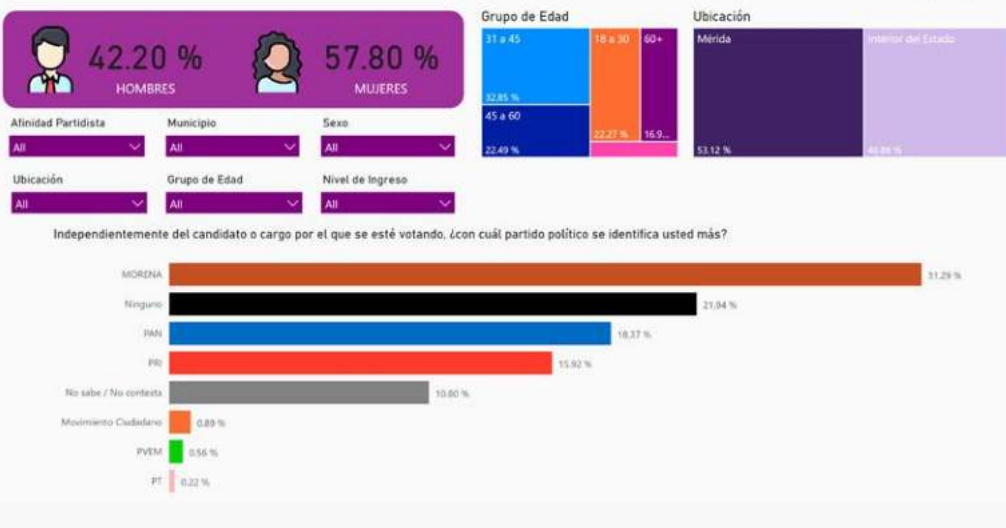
42.20 %
HOMBRES

57.80 %
MUJERES

Grupo de Edad

31 a 45
32.85 %
18 a 30
22.27 %
60+
16.9...
45 a 60
22.49 %

Ubicación

Mérida
53.12 %
Interior del Estado
46.88 %

Afinidad Partidista
All

Municipio
All

Sexo
All

Ubicación
All

Grupo de Edad
All

Nivel de Ingreso
All

Independientemente del candidato o cargo por el que se esté votando, ¿con cuál partido político se identifica usted más?

MORENA 31.29 %
Ninguno 21.04 %
PAN 18.37 %
PRI 15.92 %
No sabe / No contesta 10.80 %
Movimiento Ciudadano 0.89 %
PVEM 0.56 %
PT 0.22 %